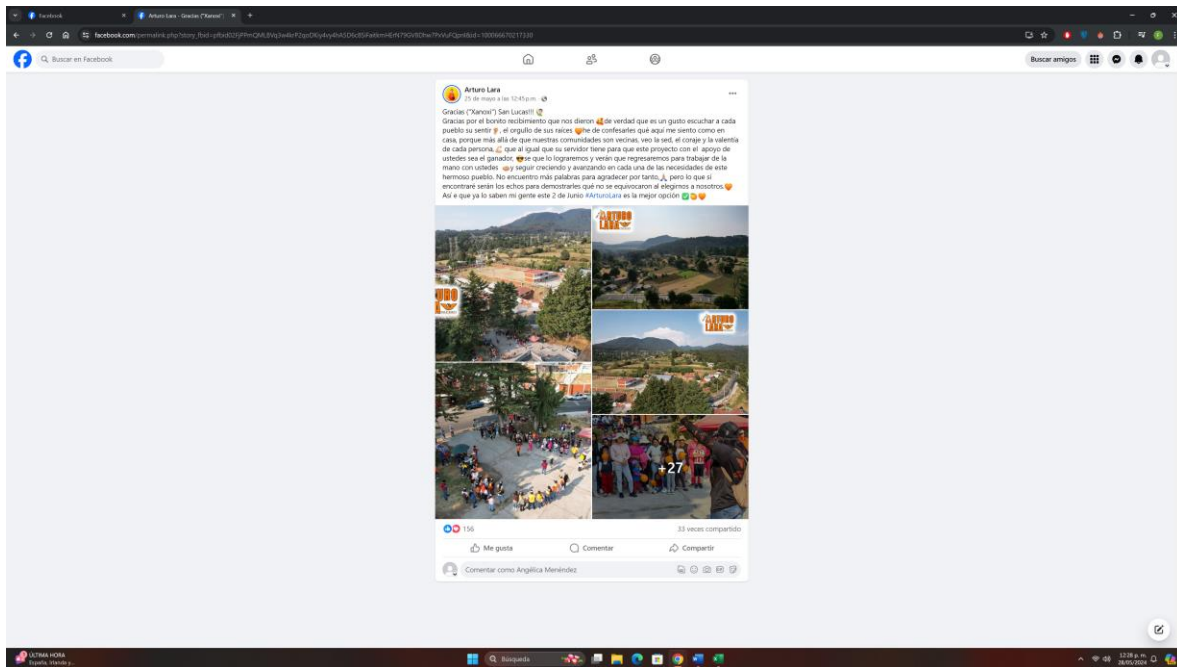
Facebook
Arturo Lara - Gracias ("Xanoxi")

facebook.com/permalink.php?story_fbid=pfbid02fjPFmQMU9Vq3wi8eP2qoDKiy4vy4hA5D6c85iFaxkmHErN79GV8Dhw7RvVuFQpnl&id=100066670217330

Buscar en Facebook

Buscar amigos

Arturo Lara
25 de mayo a las 12:45 p.m.

Gracias ("Xanoxi") San Lucas!!!
Gracias por el bonito recibimiento que nos dieron de verdad que es un gusto escuchar a cada pueblo su sentir, el orgullo de sus raíces he de confesarles qué aquí me siento como en casa, porque más allá de que nuestras comunidades son vecinas, veo la sed, el coraje y la valentía de cada persona, que al igual que su servidor tiene para que este proyecto con el apoyo de ustedes sea el ganador, se que lo lograremos y verán que regresaremos para trabajar de la mano con ustedes y seguir creciendo y avanzando en cada una de las necesidades de este hermoso pueblo. No encuentro más palabras para agradecer por tanto, pero lo que si encontraré serán los echos para demostrarles qué no se equivocaron al elegirnos a nosotros
Así e que ya lo saben mi gente este 2 de Junio #ArturoLara es la mejor opción

ARTURO LARA

+27

156
33 veces compartido

Me gusta
Comentar
Compartir

Comentar como Angélica Menéndez

ÚLTIMA HORA
España, Irlanda y...
Búsqueda
12:28 p.m.
28/05/2024